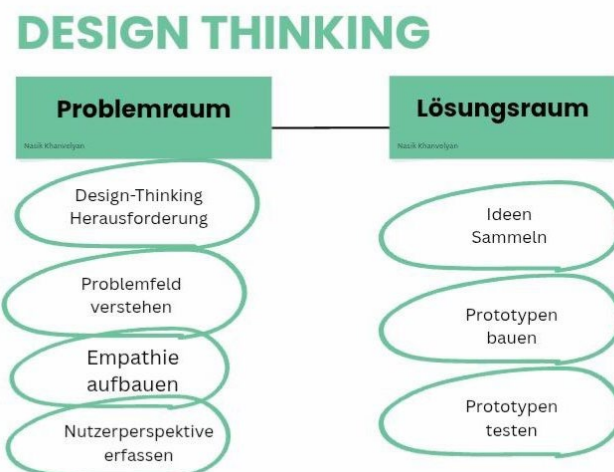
DESIGN THINKING

Problemraum

Nasik Khanvelyan

Lösungsraum

Nasik Khanvelyan

Design-Thinking Herausforderung

Problemfeld verstehen

Empathie aufbauen

Nutzerperspektive erfassen

Ideen Sammeln

Prototypen bauen

Prototypen testen